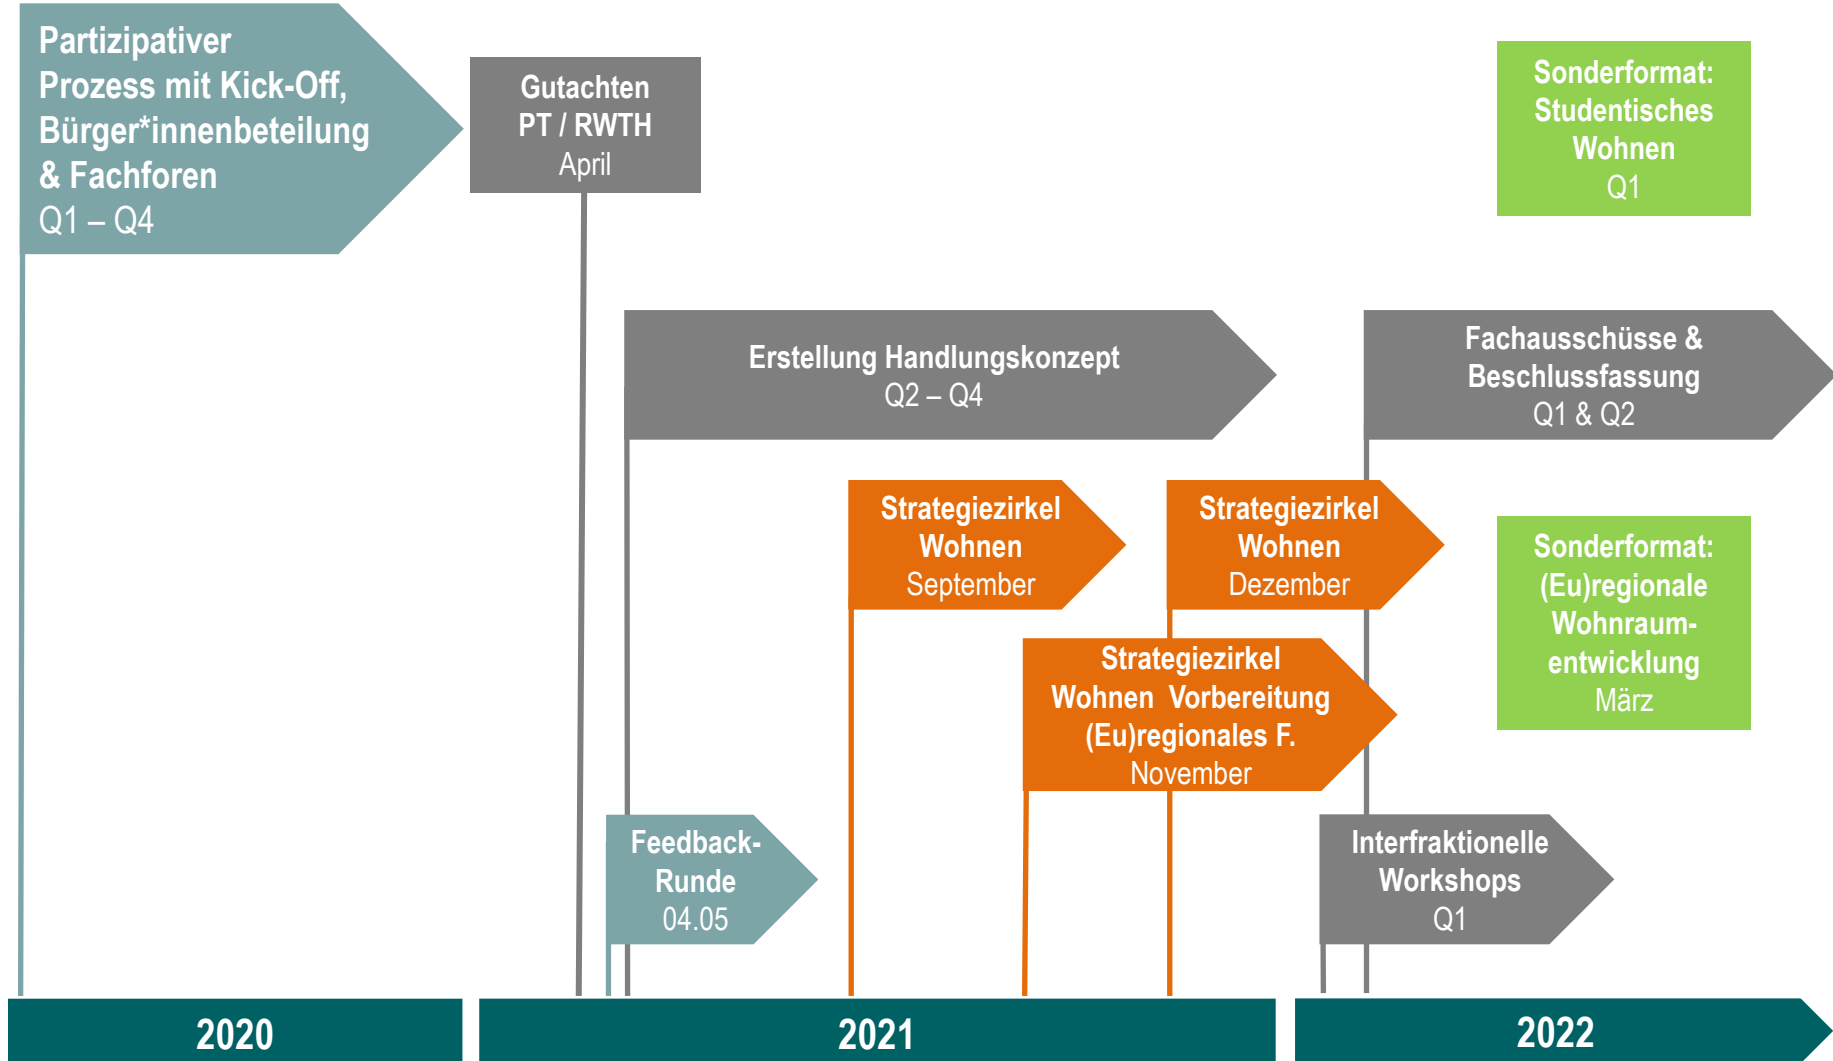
Partizipativer Prozess mit Kick-Off, Bürger*innenbeteilung & Fachforen
Q1 – Q4

Gutachten
PT / RWTH
April

Sonderformat: Studentisches Wohnen
Q1

Erstellung Handlungskonzept
Q2 – Q4

Fachausschüsse & Beschlussfassung
Q1 & Q2

Strategiezirkel Wohnen
September

Strategiezirkel Wohnen
Dezember

Sonderformat: (Eu)regionale Wohnraumentwicklung
März

Strategiezirkel Wohnen Vorbereitung (Eu)regionales F.
November

Feedback-Runde
04.05

Interfraktionelle Workshops
Q1

2020

2021

2022